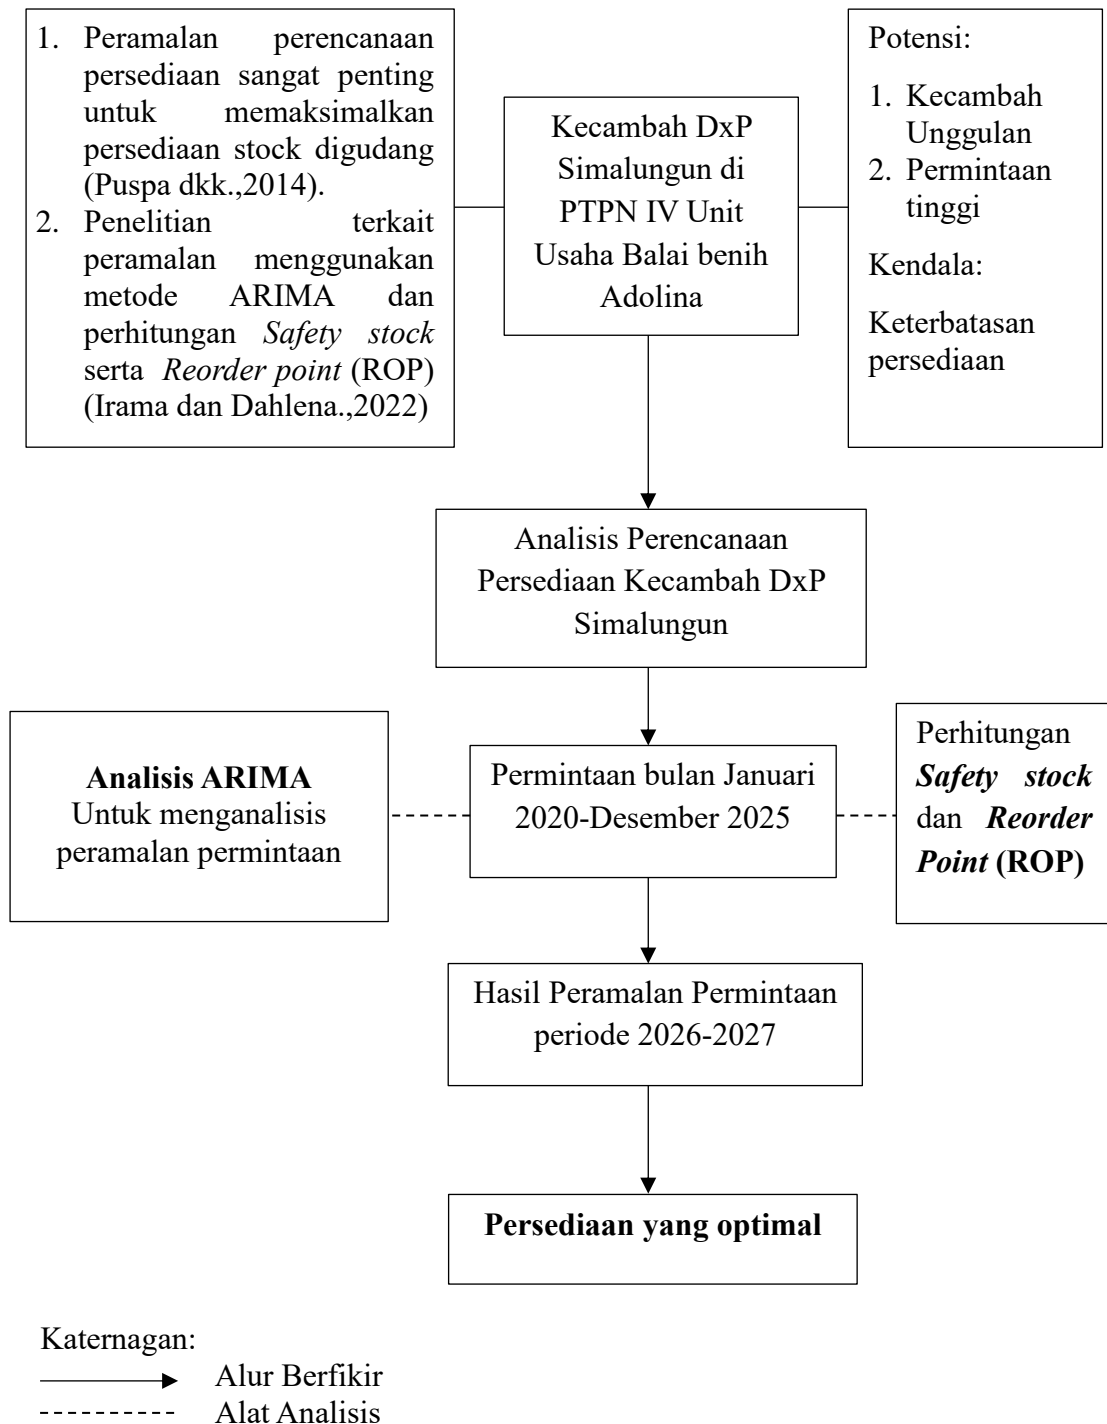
1. Peramalan perencanaan persediaan sangat penting untuk memaksimalkan persediaan stock digudang (Puspa dkk.,2014).
2. Penelitian terkait peramalan menggunakan metode ARIMA dan perhitungan *Safety stock* serta *Reorder point* (ROP) (Irama dan Dahlena.,2022)

Kecambah DxP Simalungun di PTPN IV Unit Usaha Balai benih Adolina

Potensi:
1. Kecambah Unggulan
2. Permintaan tinggi

Kendala:
Keterbatasan persediaan

Analisis Perencanaan Persediaan Kecambah DxP Simalungun

**Analisis ARIMA**
Untuk menganalisis peramalan permintaan

Permintaan bulan Januari 2020-Desember 2025

Perhitungan ***Safety stock*** dan ***Reorder Point*** **(ROP)**

Hasil Peramalan Permintaan periode 2026-2027

**Persediaan yang optimal**

Katernagan:
Alur Berfikir
Alat Analisis